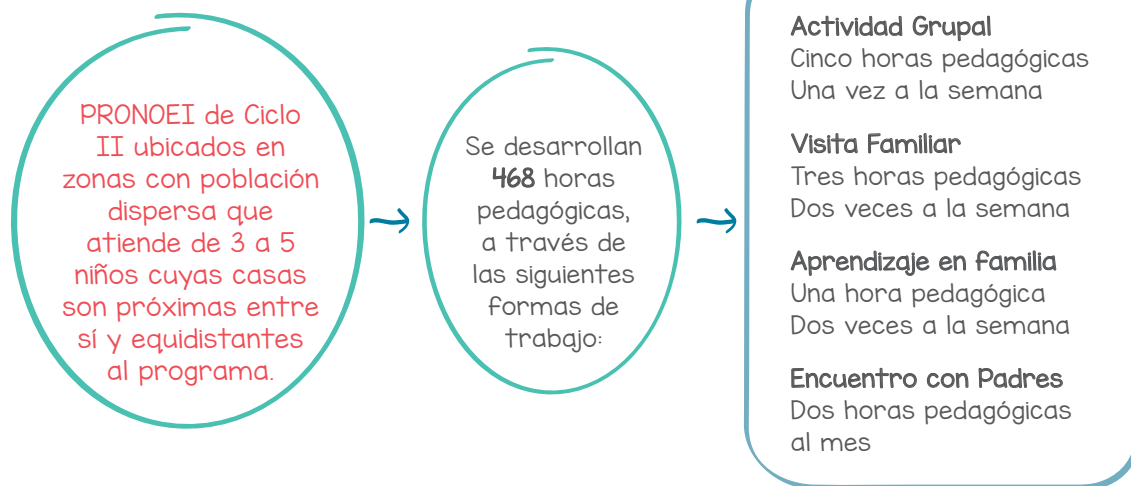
PRONOEI de Ciclo II ubicados en zonas con población dispersa que atiende de 3 a 5 niños cuyas casas son próximas entre sí y equidistantes al programa.

Se desarrollan **468** horas pedagógicas, a través de las siguientes formas de trabajo:

**Actividad Grupal**
Cinco horas pedagógicas
Una vez a la semana

**Visita Familiar**
Tres horas pedagógicas
Dos veces a la semana

**Aprendizaje en familia**
Una hora pedagógica
Dos veces a la semana

**Encuentro con Padres**
Dos horas pedagógicas
al mes